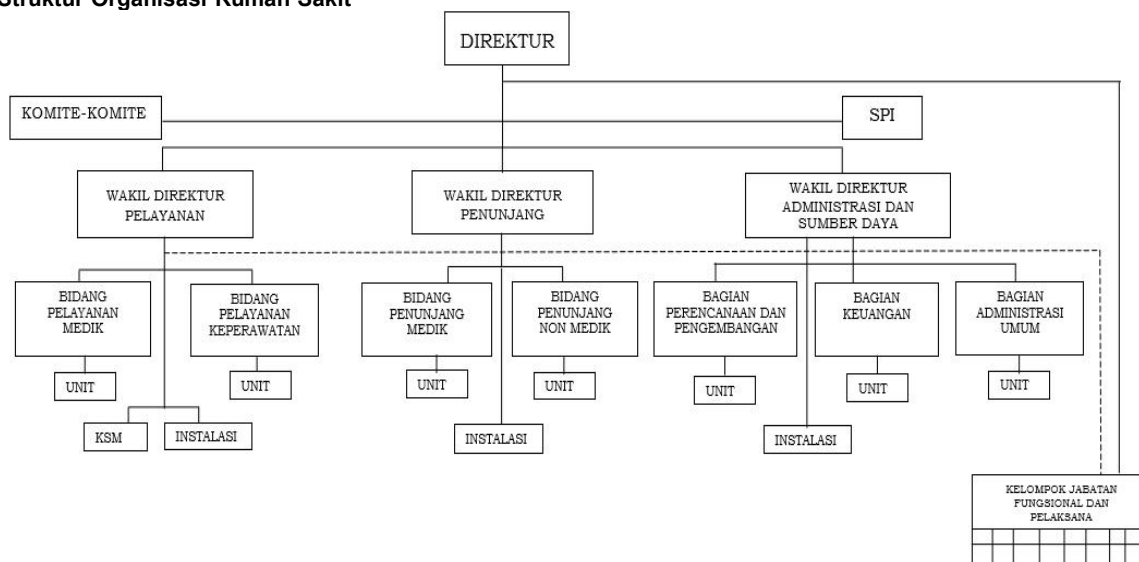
Struktur Organisasi Rumah Sakit

DIREKTUR

KOMITE-KOMITE

SPI

WAKIL DIREKTUR PELAYANAN

WAKIL DIREKTUR PENUNJANG

WAKIL DIREKTUR ADMINISTRASI DAN SUMBER DAYA

BIDANG PELAYANAN MEDIK

BIDANG PELAYANAN KEPERAWATAN

BIDANG PENUNJANG MEDIK

BIDANG PENUNJANG NON MEDIK

BAGIAN PERENCANAAN DAN PENGEMBANGAN

BAGIAN KEUANGAN

BAGIAN ADMINISTRASI UMUM

UNIT

UNIT

UNIT

UNIT

UNIT

UNIT

UNIT

KSM

INSTALASI

INSTALASI

INSTALASI

KELOMPOK JABATAN FUNGSIONAL DAN PELAKSANA